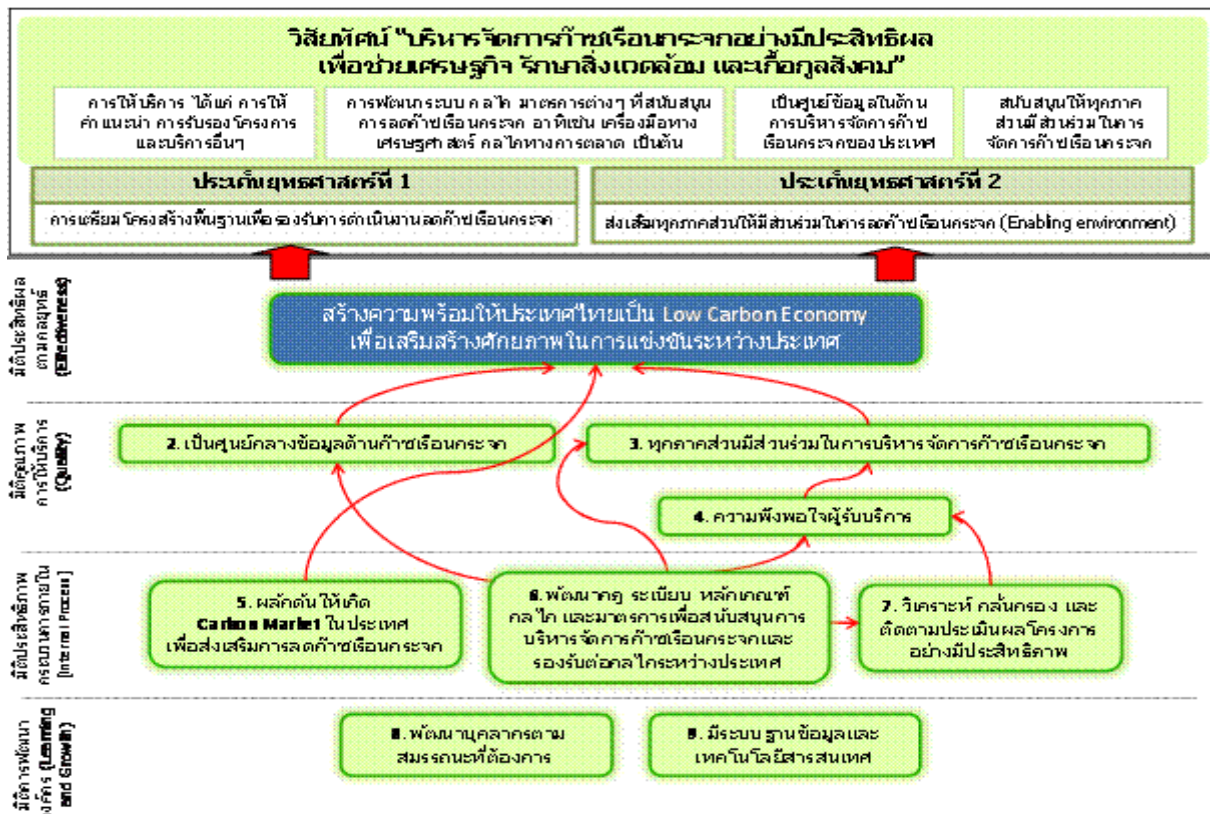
วิสัยทัศน์ "บริหารจัดการก๊าซเรือนกระจกอย่างมีประสิทธิผล เพื่อช่วยเศรษฐกิจ รักษาสิ่งแวดล้อม และเกื้อกูลสังคม"

การให้บริการ ได้แก่ การให้คำแนะนำ การรับรองโครงการ และบริการอื่นๆ

การพัฒนาระบบ กลไก มาตรการต่างๆ ที่สนับสนุนการลดก๊าซเรือนกระจก อาทิเช่น เครื่องมือทางเศรษฐศาสตร์ กลไกทางการตลาด เป็นต้น

เป็นศูนย์ข้อมูลในด้านการบริหารจัดการก๊าซเรือนกระจกของประเทศ

สนับสนุนให้ทุกภาคส่วนมีส่วนร่วมในการจัดการก๊าซเรือนกระจก

ประเด็นยุทธศาสตร์ที่ 1

การเตรียมโครงสร้างพื้นฐานเพื่อรองรับการดำเนินงานลดก๊าซเรือนกระจก

ประเด็นยุทธศาสตร์ที่ 2

ส่งเสริมทุกภาคส่วนให้มีส่วนร่วมในการลดก๊าซเรือนกระจก (Enabling environment)

มิติประสิทธิผลตามพันธกิจ (Effectiveness)

สร้างความพร้อมให้ประเทศไทยเป็น Low Carbon Economy เพื่อเสริมสร้างศักยภาพในการแข่งขันระหว่างประเทศ

มิติคุณภาพการให้บริการ (Quality)

2. เป็นศูนย์กลางข้อมูลด้านก๊าซเรือนกระจก

3. ทุกภาคส่วนมีส่วนร่วมในการบริหารจัดการก๊าซเรือนกระจก

4. ความพึงพอใจผู้รับบริการ

มิติประสิทธิภาพกระบวนการภายใน (Internal Process)

5. ผลักดันให้เกิด Carbon Market ในประเทศ เพื่อส่งเสริมการลดก๊าซเรือนกระจก

6. พัฒนากฎ ระเบียบ หลักเกณฑ์ กลไก และมาตรการเพื่อสนับสนุนการบริหารจัดการก๊าซเรือนกระจกและรองรับต่อกลไกระหว่างประเทศ

7. วิเคราะห์ กลั่นกรอง และติดตามประเมินผลโครงการอย่างมีประสิทธิภาพ

มิติการพัฒนาองค์กร (Learning and Growth)

8. พัฒนาบุคลากรตามสมรรถนะที่ต้องการ

9. มีระบบฐานข้อมูลและเทคโนโลยีสารสนเทศ